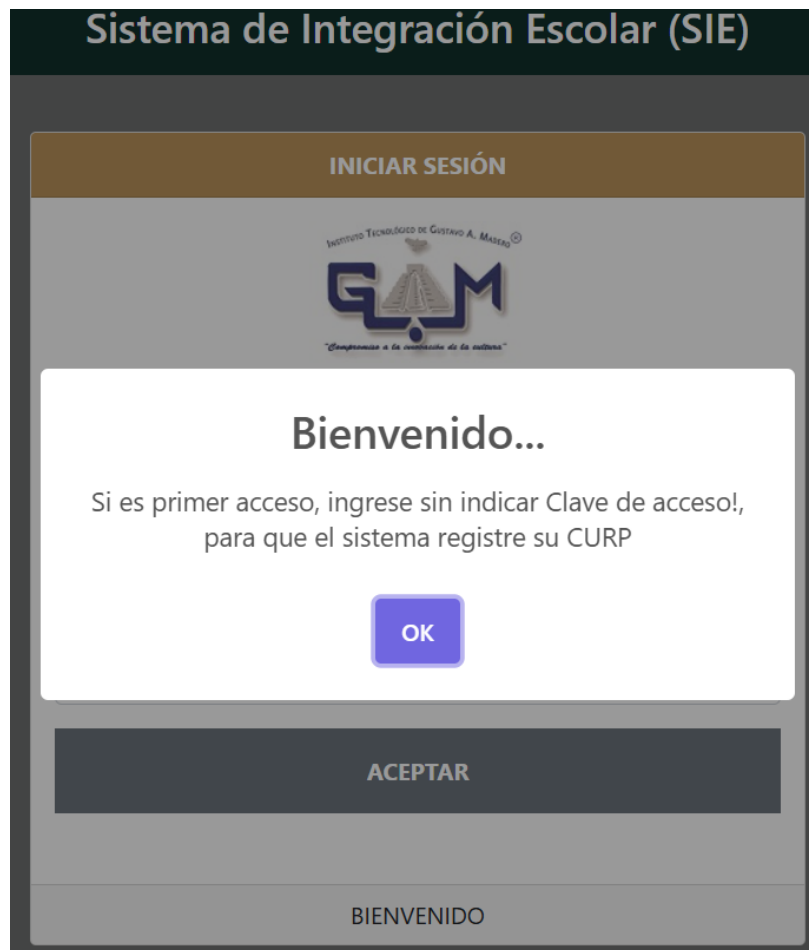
Sistema de Integración Escolar (SIE)

INICIAR SESIÓN

INSTITUTO TECNOLÓGICO DE GUSTAVO A. MADERO ®

GAM

"Compromiso a la conservación de la cultura"

Bienvenido...

Si es primer acceso, ingrese sin indicar Clave de acceso!, para que el sistema registre su CURP

OK

ACEPTAR

BIENVENIDO